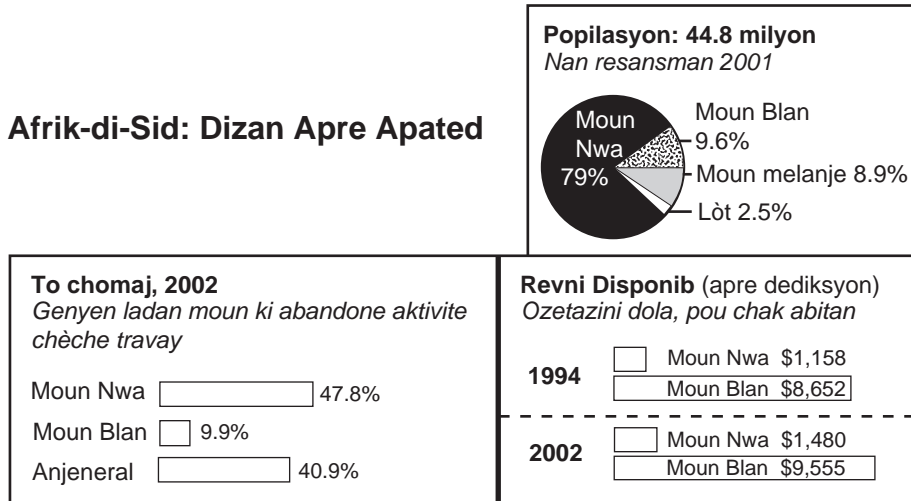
Afrik-di-Sid: Dizan Apre Apated

Popilasyon: 44.8 milyon
Nan resansman 2001

Moun Nwa 79%
Moun Blan 9.6%
Moun melanje 8.9%
Lòt 2.5%

To chomaj, 2002
Genyen ladan moun ki abandone aktivite chèche travay

Moun Nwa 47.8%
Moun Blan 9.9%
Anjeneral 40.9%

Revni Disponib (apre dediksyon)
Ozetazini dola, pou chak abitan

1994
Moun Nwa $1,158
Moun Blan $8,652

2002
Moun Nwa $1,480
Moun Blan $9,555